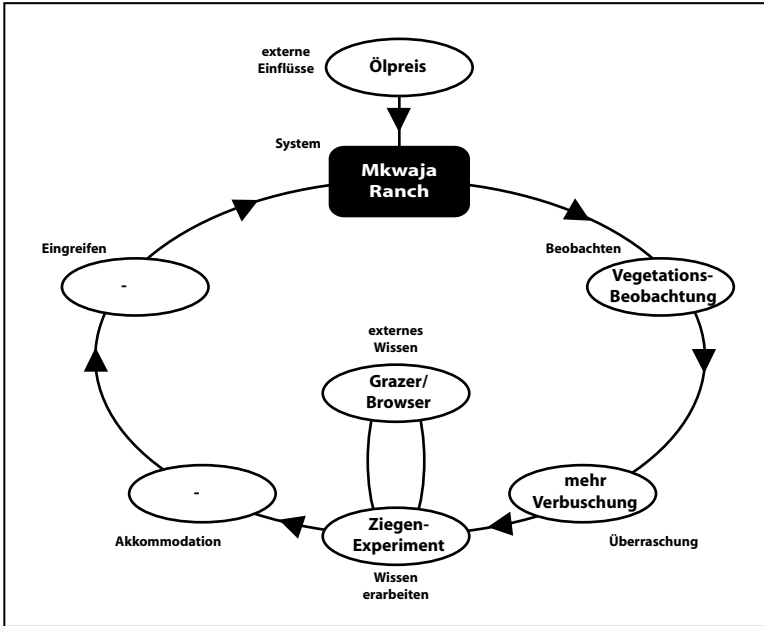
externe Einflüsse

Ölpreis

System

Mkwaja Ranch

Eingreifen

-

Beobachten

Vegetations-Beobachtung

externes Wissen

Grazer/ Browser

mehr Verbuschung

-

Ziegen-Experiment

Akkommodation

Überraschung

Wissen erarbeiten